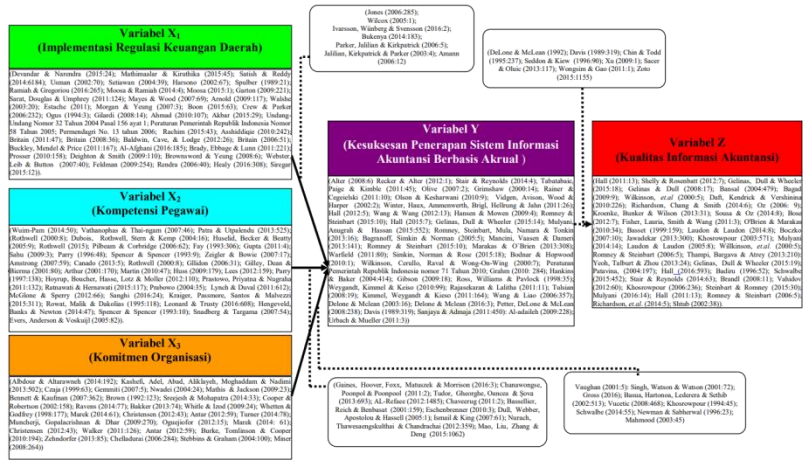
Variabel $X_1$
(Implementasi Regulasi Keuangan Daerah)

(Devandar & Narendra (2015:24); Mathimaalar & Kirathika (2015:45); Satish & Reddy (2014:6184); Usman (2002:70); Setiawan (2004:39); Harsono (2002:67); Spulber (1989:21); Ramiah & Gregoriou (2016:265); Moosa & Ramiah (2014:4); Moosa (2015:1); Garton (2009:221); Surat, Douglas & Umphrey (2011:124); Mayes & Wood (2007:69); Arnold (2009:117); Walshe (2003:20); Estache (2011); Morgan & Yeung (2007:3); Boon (2015:63); Crew & Parker (2006:232); Ogus (1994:3); Gilardi (2008:14); Ahmad (2010:107); Akbar (2015:29); Undang-Undang Nomor 32 Tahun 2004 Pasal 156 ayat 1; Peraturan Pemerintah Republik Indonesia Nomor 58 Tahun 2005; Permendagri No. 13 tahun 2006; Rachim (2015:43); Asshiddiqie (2010:242); Britain (2011:47); Britain (2008:36); Baldwin, Cave, & Lodge (2012:26); Britain (2006:51); Buckley, Mendel & Price (2011:167); Al-Alghani (2016:185); Brady, Ebbage & Lunn (2011:221); Prosser (2010:158); Deighton & Smith (2009:110); Brownsword & Yeung (2008:6); Webster, Leib & Button (2007:40); Feldman (2009:254); Rendra (2006:40); Healy (2016:308); Siregar (2015:12)).

Variabel $X_2$
(Kompetensi Pegawai)

(Wuim-Pam (2014:50); Vathanophas & Thai-ngam (2007:46); Putra & Utpalendu (2013:525); Rothwell (2000:8); Dubois, Rothwell, Stern & Kemp (2004:16); Huselid, Becker & Beatty (2005:9); Rothwell (2015); Pillesam & Gerhardan (2006:62); Pye (1993:306); Gupta (2011:4); Sahu (2009:3); Parry (1996:48); Spencer & Spencer (1993:9); Zeigler & Bowie (2007:17); Armstrong (2007:59); Canado (2013:5); Rothwell (2000:8); Glidden (2006:31); Gilley, Dean & Bierma (2001:80); Arthur (2001:170); Martin (2010:47); Hass (2009:19); Lees (2012:159); Parry (1997:138); Hoyrup, Boucher, Hasse, Lotz & Moller (2012:110); Prastowo, Priyatma & Nugraha (2011:132); Ratnawati & Hermawati (2015:117); Pmbowo (2004:35); Lynch & Duval (2011:612); McGlone & Sperry (2012:66); Sanghi (2016:24); Kraiger, Passmore, Santos & Malvezzi (2015:311); Rowat, Malik & Dakolias (1995:118); Leonard & Trusty (2016:608); Hengeveld, Banks & Newton (2014:47); Spencer & Spencer (1993:10); Stadberg & Targama (2007:54); Evers, Anderson & Vookajil (2005:82)).

Variabel $X_3$
(Komitmen Organisasi)

(Albdour & Altarawneh (2014:192); Kashefi, Adel, Abud, Alkilayeh, Moghaddam & Nadimi (2013:502); Czaja (1999:63); Gemmiti (2007:5); Nwadei (2004:24); Mathis & Jackson (2009:23); Bennett & Kaufman (2007:362); Brown (1992:123); Steejesh & Mohapatra (2014:33); Cooper & Robertson (2002:158); Ravens (2014:77); Bakker (2013:74); White & Izod (2009:24); Whetten & Kradley (1998:177); Marek (2014:61); Christensen (2012:43); Antar (2012:59); Turner (2014:78); Manchetji, Gopalacrishnan & Dhar (2009:20); Ogunjiofor (2012:15); Marek (2014: 61); Christensen (2012:43); Walker (2011:26); Antar (2012:59); Burke, Tomlinson & Cooper (2010:194); Zehndorfer (2013:85); Chelladurai (2006:284); Stebbins & Graham (2004:100); Miner (2008:264))

(Jones (2006:285);
Wilcox (2005:1);
Ivarsson, Wänberg & Svensson (2016:2);
Bukenya (2014:183);
Parker, Jalilian & Kirkpatrick (2006:5);
Jalilian, Kirkpatrick & Parker (2003:4); Amann (2006:12)

(DeLone & McLean (1992); Davis (1989:319); Chin & Todd (1995:237); Seddon & Kiew (1996:90); Xu (2009:1); Sacer & Olsic (2013:117); Wongsim & Gao (2011:1); Zoto (2015:1155)

Variabel Y
(Kesuksesan Penerapan Sistem Informasi Akuntansi Berbasis Akrual )

(Alter (2008:6) Recker & Alter (2012:1); Stair & Reynolds (2014:4); Tabatabaie, Paige & Kimble (2011:45); Olive (2007:2); Grimshaw (2000:14); Rainer & Cegielski (2011:10); Olson & Kesharwani (2010:9); Vidgen, Avison, Wood & Harper (2002:2); Winter, Haux, Ammenwerth, Brigl, Hellrung & Jahn (2011:26); Hall (2012:5); Wang & Wang (2012:3); Hansen & Mowen (2009:4); Romney & Steinbart (2015:10); Hall (2013:7); Gelinas, Dull & Wheeler (2015:14); Mulyani, Anugrah & Hassan (2015:552); Romney, Steinbart, Mula, Nazara & Tonkin (2013:36); Bagranoff, Simkin & Norman (2005:5); Mancini, Vaassen & Dameri (2013:141); Romney & Steinbart (2015:10); Marakas & O'Brien (2013:308); Warfield (2011:80); Simkin, Norman & Rose (2015:18); Bodnar & Hopwood (2010:1); Wilkinson, Cerullo, Raval & Wong-On-Wing (2000:7); Peraturan Pemerintah Republik Indonesia nomor 71 Tahun 2010; Grahm (2010: 284); Hankins & Baker (2004:414); Gibson (2009:18); Ross, Williams & Pavlock (1998:35); Weygandt, Kimmel & Keiso (2010:99); Rajasekaran & Lalitha (2011:11); Tulsian (2008:19); Kimmel, Weygandt & Kieso (2011:164); Wang & Liao (2006:357); Delone & Mclean (2003:16); Delone & Mclean (2016:3); Petter, DeLone & McLean (2008:238); Davis (1989:319); Sanjaya & Adnuja (2011:450); Al-adaileh (2009:228); Urbach & Mueller (2011:3))

(Gaines, Hoover, Foxx, Matuszek & Morrison (2016:3); Chanawongse, Poonpol & Poonpool (2011:2); Tudor, Gheorghe, Oancea & Şova (2013:693); Al-Refaee (2012:1485); Chaveerug (2011:2); Basseller, Reich & Benbasat (2001:159); Euchenthronner (2010:3); Dull, Webber, Apostolou & Hassell (2005:1); Ismail & King (2007:61); Nurach, Thawesaengskulthai & Chandrachai (2012:359); Mao, Liu, Zhang & Deng (2015:1062)

Variabel Z
(Kualitas Informasi Akuntansi)

(Hall (2011:13); Shelly & Rosenblatt (2012:7); Gelinas, Dull & Wheeler (2015:18); Gelinas & Dull (2008:17); Bansal (2004:479); Bagad (2009:9); Wilkinson, et.al (2000:5); Daft, Kendrick & Vershinina (2010:226); Richardson, Chang & Smith (2014:6); Oz (2006: 9); Kroenke, Bunker & Wilson (2013:31); Sousa & Oz (2014:8); Bose (2012:7); Fisher, Lauria, Smith & Wang (2011:3); O'Brien & Marakas (2010:34); Basset (1999:159); Laudon & Laudon (2014:8); Boczko (2007:10); Jawadekar (2013:300); Khosrowpour (2003:571); Mulyani (2014:14); Laudon & Laudon (2005:8); Wilkinson, et.al. (2000:5); Romney & Steinbart (2006:5); Thampi, Bargava & Atrey (2013:210); Yeoh, Talburt & Zhou (2013:24); Gelinas, Dull & Wheeler (2015:19); Patavina, (2004:197); Hall (2016:593); Badiru (1996:52); Schwalbe (2015:452); Stair & Reynolds (2014:63); Brandl (2008:11); Vaishnav (2012:60); Khosrowpour (2006:236); Steinbart & Romney (2015:30); Mulyani (2016:14); Hall (2011:13); Romney & Steinbart (2006:5); Richardson, et.al. (2014:5); Shtub (2002:38))

Vaughan (2001:5); Singh, Watson & Watson (2001:72); Gross (2016); Bunea, Hartonos, Ledezma & Sethib (2002:513); Vucetic (2008:468); Khosrowpour (1994:45); Schwalbe (2014:55); Newman & Sabherwal (1996:23); Mahmood (2003:45)